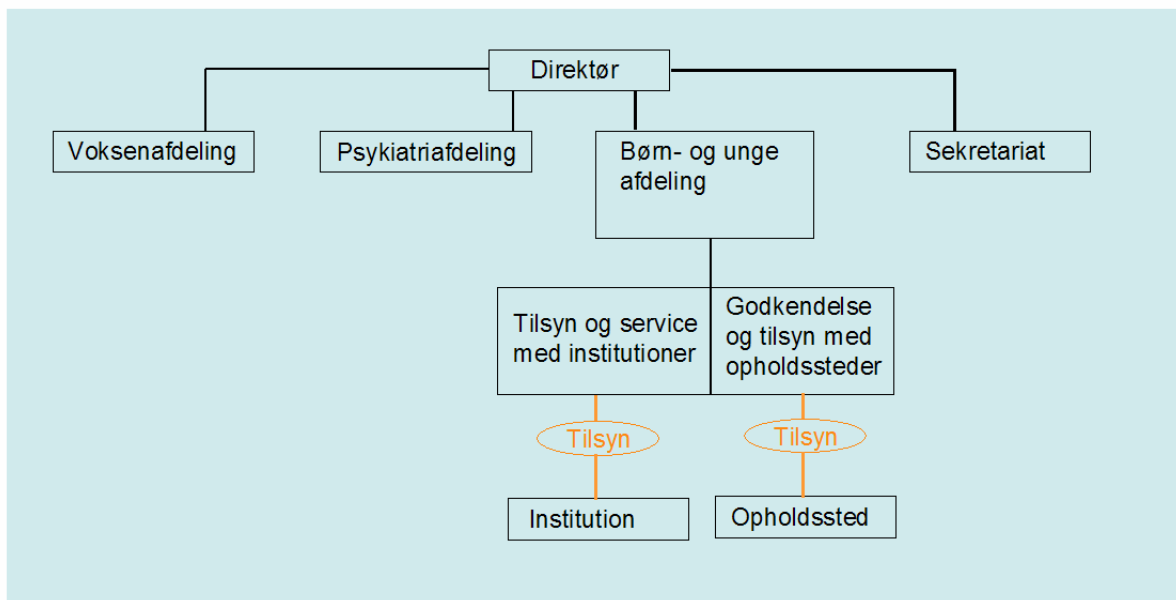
Direktør

Voksenafdeling

Psykiatriafdeling

Børn- og unge afdeling

Sekretariat

Tilsyn og service med institutioner

Godkendelse og tilsyn med opholdssteder

Tilsyn

Tilsyn

Institution

Opholdssted